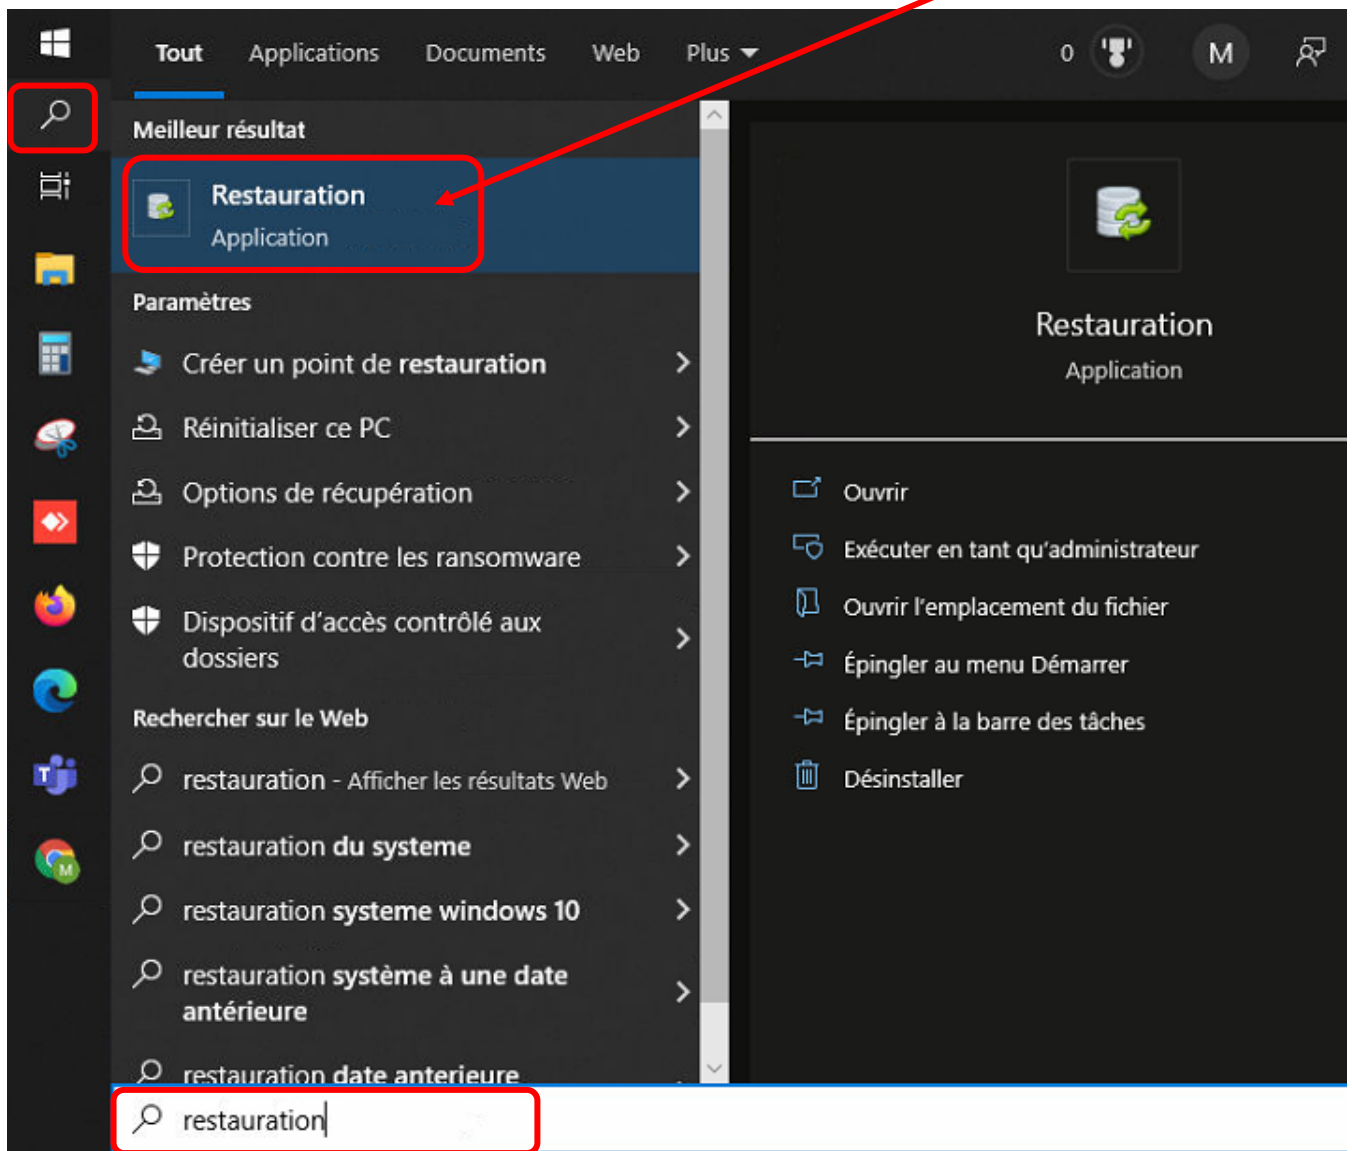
Tout Applications Documents Web Plus

0 M

Meilleur résultat

Restauration
Application

Paramètres

Créer un point de restauration

Réinitialiser ce PC

Options de récupération

Protection contre les ransomware

Dispositif d'accès contrôlé aux dossiers

Rechercher sur le Web

restauration - Afficher les résultats Web

restauration du systeme

restauration systeme windows 10

restauration système à une date antérieure

restauration date anterieure

Restauration
Application

Ouvrir

Exécuter en tant qu'administrateur

Ouvrir l'emplacement du fichier

Épingler au menu Démarrer

Épingler à la barre des tâches

Désinstaller

restauration